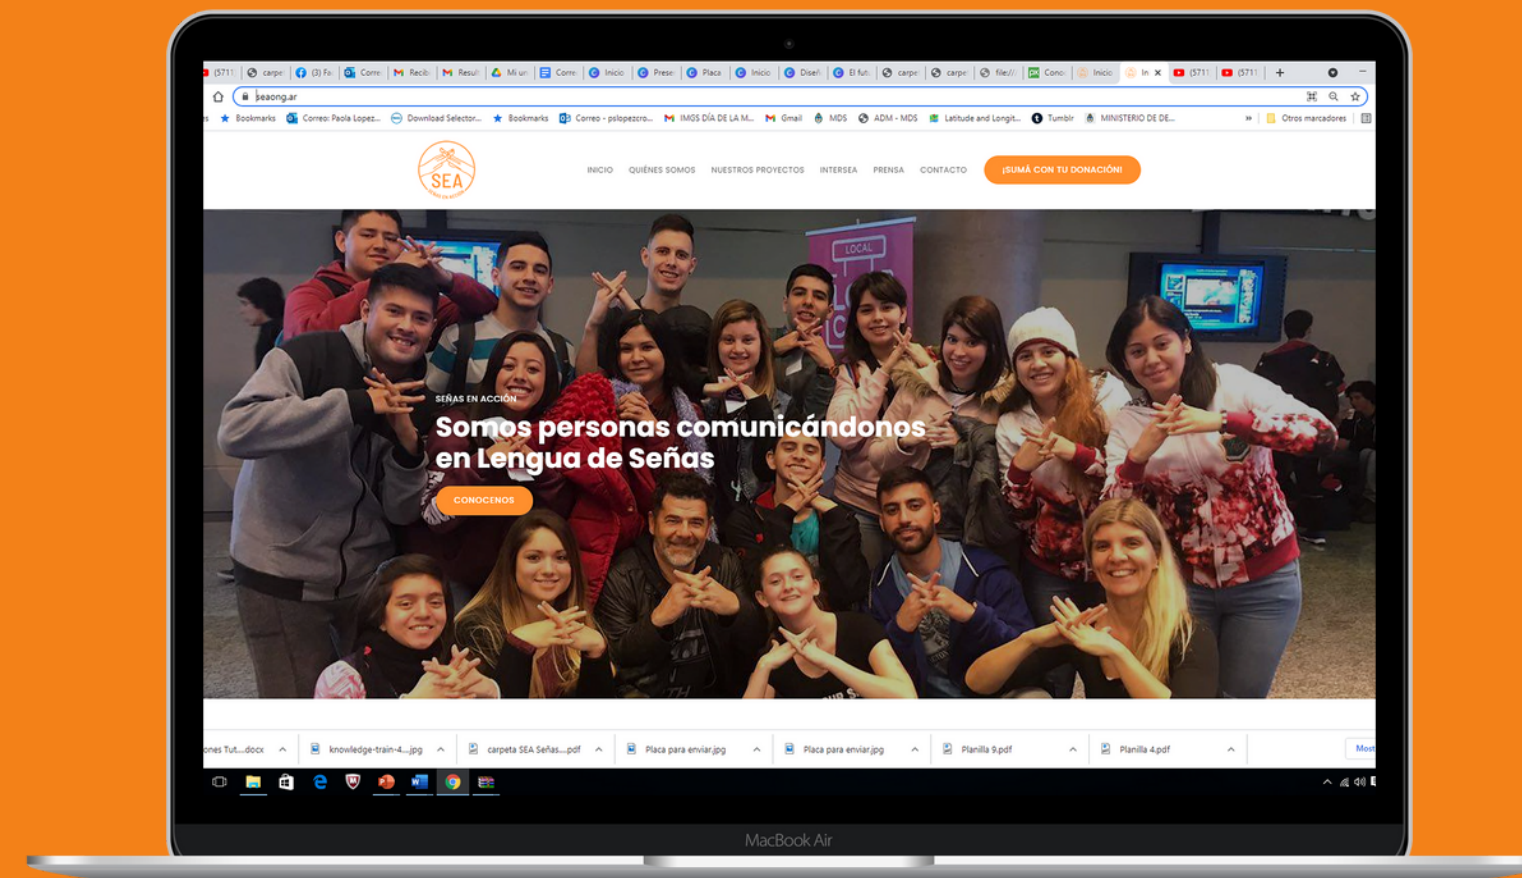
(5711 | carpe | (3) Fa | Corre | Recib | Resul | Mi ur | Corre | Inicio | Prese | Placa | Inicio | Diseñ | El futu | carpe | carpe | file:// | Cono | Inicio | In | (5711 | (5711

seaong.ar

Bookmarks | Correo: Paola Lopez... | Download Selector... | Bookmarks | Correo - pslopezcro... | IMGS DÍA DE LA M... | Gmail | MDS | ADM - MDS | Latitude and Longit... | Tumblr | MINISTERIO DE DE... | Otros marcadores

SEA

INICIO QUIÉNES SOMOS NUESTROS PROYECTOS INTERESA PRENSA CONTACTO ¡SUMÁ CON TU DONACIÓN!

LOCAL

SEÑAS EN ACCIÓN

Somos personas comunicándonos en Lengua de Señas

CONOCENOS

ones Tut....docx | knowledge-train-4....jpg | carpeta SEA Señas....pdf | Placa para enviar.jpg | Placa para enviar.jpg | Planilla 9.pdf | Planilla 4.pdf | Most

MacBook Air